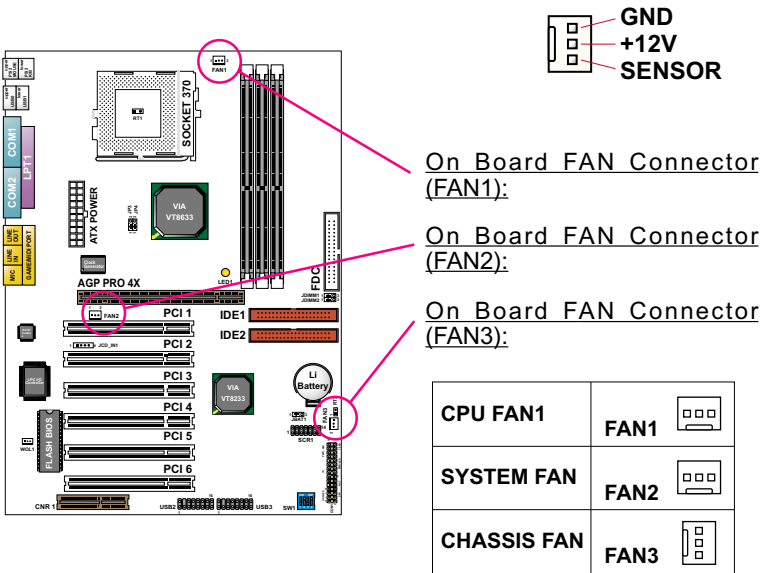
GND
+12V
SENSOR

FAN1
RT1
SOCKET 370
COM1
LPT1
COM2
ATX POWER
VIA VT8633
LINE OUT
LINE IN
GAME/MIDI PORT
MIC
AGP PRO 4X
LED1
FDC
FAN2
PCI 1
IDE1
IDE2
JCD_IN1
PCI 2
PCI 3
Li Battery
VIA VT8233
PCI 4
FAN3
FLASH BIOS
PCI 5
SCR1
WOL1
PCI 6
CNR 1
USB2
USB3
SW1

On Board FAN Connector (FAN1):

On Board FAN Connector (FAN2):

On Board FAN Connector (FAN3):

| CPU FAN1 | FAN1 |
|---|---|
| SYSTEM FAN | FAN2 |
| CHASSIS FAN | FAN3 |